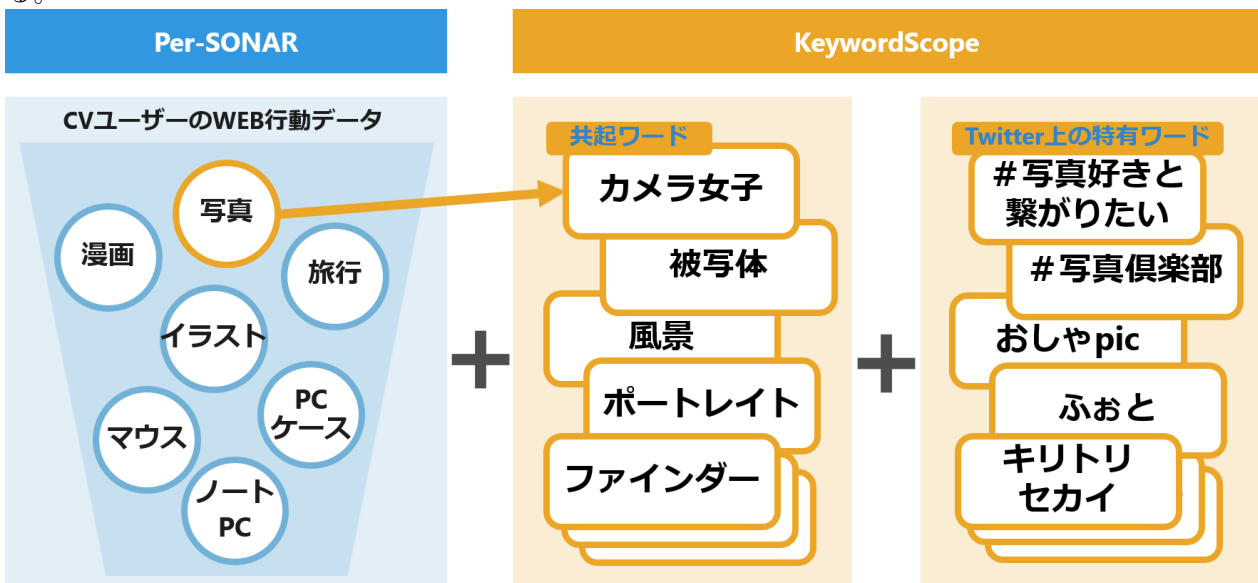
Per-SONAR

KeywordScope

CVユーザーのWEB行動データ

写真

漫画

旅行

イラスト

マウス

PC ケース

ノート PC

共起ワード

カメラ女子

被写体

風景

ポートレイト

ファインダー

Twitter上の特有ワード

#写真好きと繋がりたい

#写真倶楽部

おしゃpic

ふぉと

キリトリセカイ